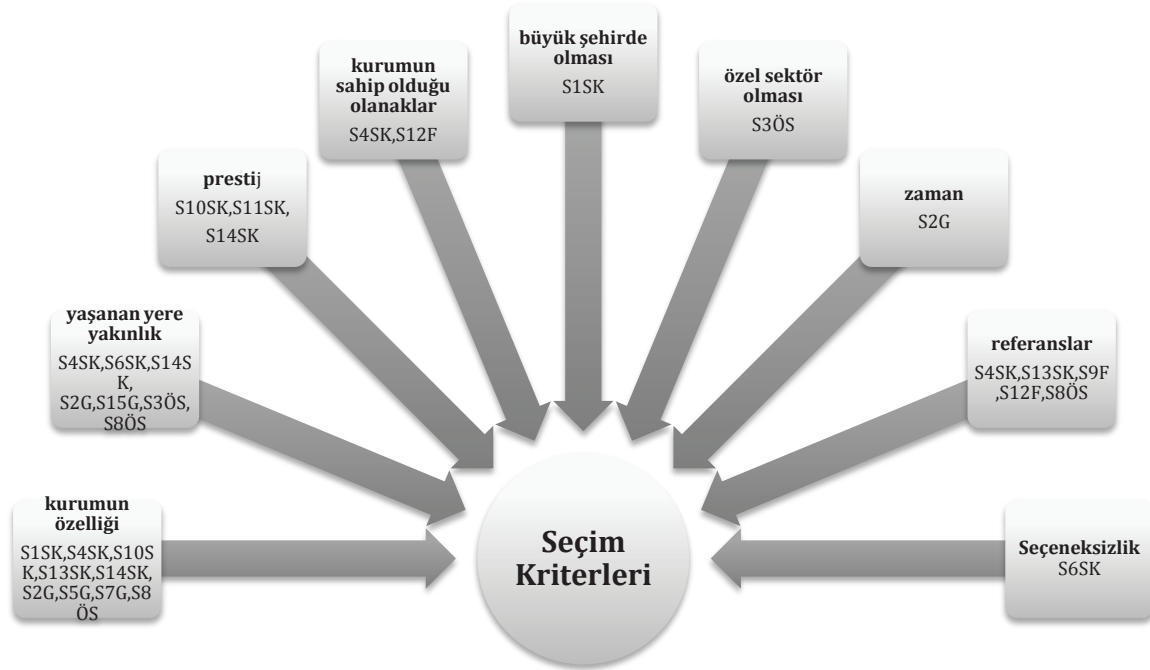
kurumun özelliği
S1SK,S4SK,S10SK,S13SK,S14SK,S2G,S5G,S7G,S8ÖS

yaşanan yere yakınlık
S4SK,S6SK,S14SK, S2G,S15G,S3ÖS, S8ÖS

prestij
S10SK,S11SK, S14SK

kurumun sahip olduğu olanaklar
S4SK,S12F

büyük şehirde olması
S1SK

özel sektör olması
S3ÖS

zaman
S2G

referanslar
S4SK,S13SK,S9F,S12F,S8ÖS

Seçeneksizlik
S6SK

Seçim Kriterleri